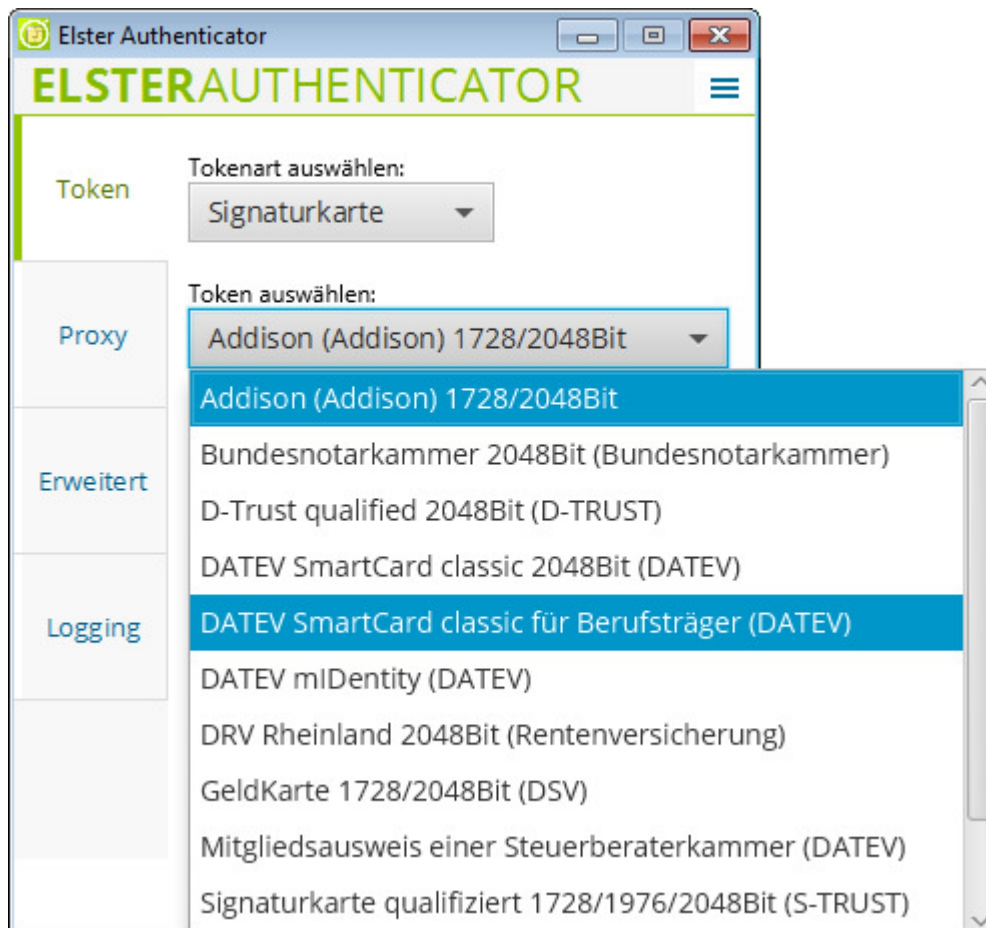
Elster Authenticator

ELSTERAUTHENTICATOR

Token

Proxy

Erweitert

Logging

Tokenart auswählen:

Signaturkarte

Token auswählen:

Addison (Addison) 1728/2048Bit

Addison (Addison) 1728/2048Bit
Bundesnotarkammer 2048Bit (Bundesnotarkammer)
D-Trust qualified 2048Bit (D-TRUST)
DATEV SmartCard classic 2048Bit (DATEV)
DATEV SmartCard classic für Berufsträger (DATEV)
DATEV mIDentity (DATEV)
DRV Rheinland 2048Bit (Rentenversicherung)
GeldKarte 1728/2048Bit (DSV)
Mitgliedsausweis einer Steuerberaterkammer (DATEV)
Signaturkarte qualifiziert 1728/1976/2048Bit (S-TRUST)